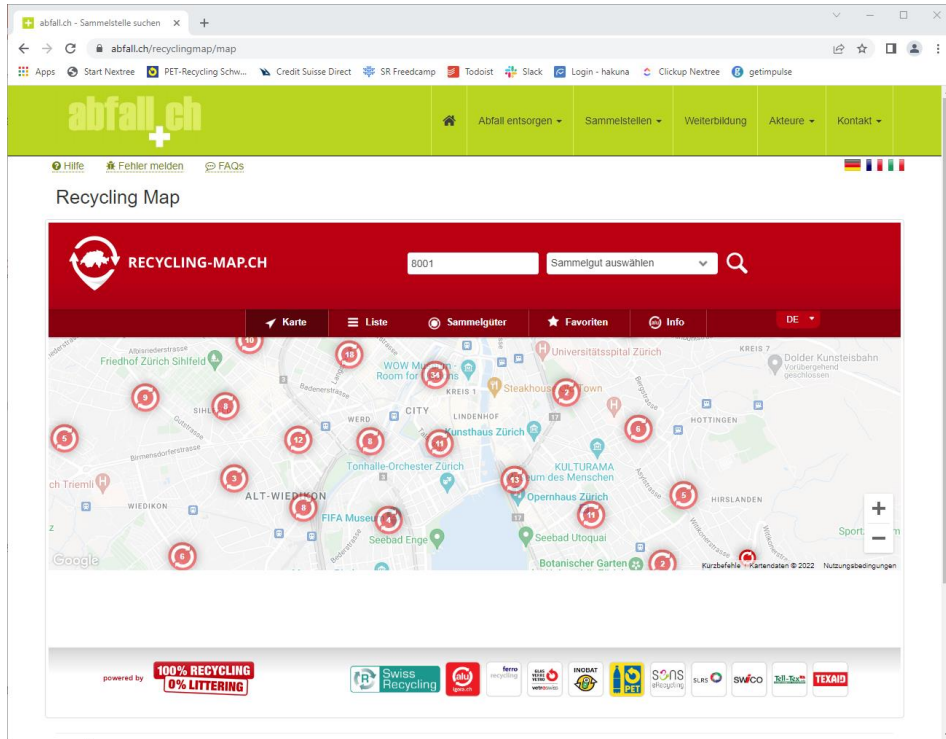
abfall.ch - Sammelstelle suchen ×  +

abfall.ch/recyclingmap/map

Apps  Start Nextree  PET-Recycling Schw...  Credit Suisse Direct  SR Freedcamp  Todoist  Slack  Login - hakuna  Clickup Nextree  getimpulse

abfall.ch

Abfall entsorgen ▾  Sammelstellen ▾  Weiterbildung  Akteure ▾  Kontakt ▾

Hilfe  Fehler melden  FAQs

Recycling Map

RECYCLING-MAP.CH

8001

Sammelgut auswählen

Karte  Liste  Sammelgüter  Favoriten  Info  DE

Albisriederstrasse
Friedhof Zürich Sihlfeld
Badenerstrasse
SIHLFELD
WERD
CITY
LINDENHOF
KREIS 1
WOW Museum Room for Illusions
Steakhouse Town
Universitätsspital Zürich
KREIS 7
Dolder Kunsteisbahn
Vorübergehend geschlossen
HOTTINGEN
Kunsthaus Zürich
KULTURAMA Museum des Menschen
Opernhaus Zürich
Tonhalle-Orchester Zürich
Birmensdorferstrasse
Triemli
ALT-WIEDIKON
WIEDIKON
FIFA Museum
Seebad Enge
Seebad Utoquai
HIRSLANDEN
Botanischer Garten
Sport
Google
Kurzbefehle  Kartendaten © 2022  Nutzungsbedingungen

10 18 34 9 8 2 5 12 8 11 6 3 13 5 8 1 11 5 2

powered by  100% RECYCLING 0% LITTERING

Swiss Recycling  alu  ferro recycling  vetroswiss  INOBAT  PET  sens eRecycling  SLRS  SWICO  Tell-Tex  TEXAID